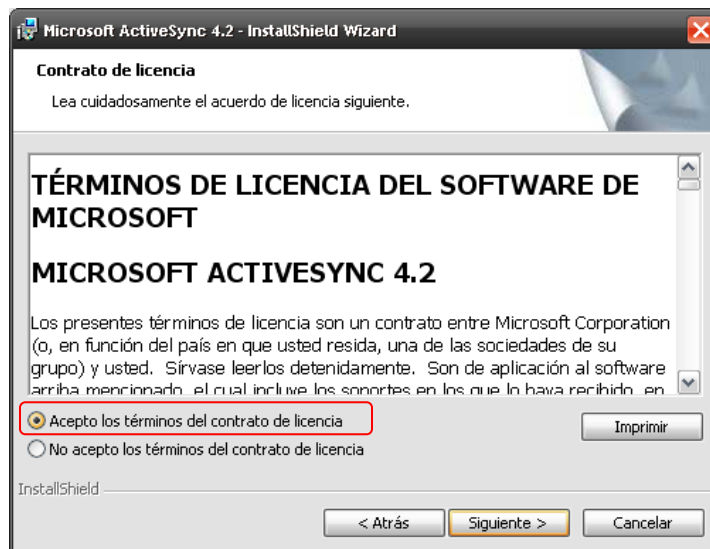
Microsoft ActiveSync 4.2 - InstallShield Wizard

Contrato de licencia

Lea cuidadosamente el acuerdo de licencia siguiente.

TÉRMINOS DE LICENCIA DEL SOFTWARE DE MICROSOFT

MICROSOFT ACTIVESYNC 4.2

Los presentes términos de licencia son un contrato entre Microsoft Corporation (o, en función del país en que usted resida, una de las sociedades de su grupo) y usted. Sírvase leerlos detenidamente. Son de aplicación al software arriba mencionado, el cual incluye los soportes en los que lo haya recibido, en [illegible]

Acepto los términos del contrato de licencia

No acepto los términos del contrato de licencia

Imprimir

InstallShield

< Atrás

Siguiente >

Cancelar